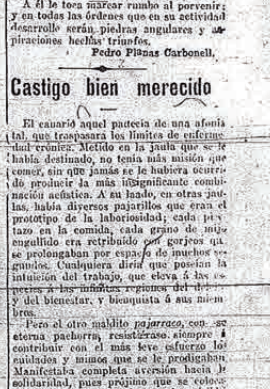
A él le toca marcar rumbo al porvenir; y en todas las órdenes que en su actividad desarrolle serán piedras angulares y aspiraciones hechas triunfos.

Pedro Planas Carbonell,

Castigo bien merecido

El canario aquel padecía de una afonía tal, que traspasará los límites de enfermedad crónica. Metido en la jaula que se le había destinado, no tenía más misión que comer, sin que jamás se le hubiera ocurrido producir la más insignificante combinación acústica. A su lado, en otras jaulas, había diversos pajarillos que eran el prototipo de la laboriosidad; cada pedazo en la comida, cada grano de mijo engullido era retribuído con gorjeos que se prolongaban por espacio de muchos segundos. Cualquiera diría que poseían la intuición del trabajo, que eleva á las especies á las infinitas regiones del deber y del bienestar, y bienquista á sus miembros.

Pero el otro maldito pajarraco, con su eterna pachorra, resistíase siempre á contribuir con el más leve esfuerzo los cuidados y mimos que se le prodigaban. Manifestaba completa aversión hacia la solidaridad, pues prójimo que se coloca